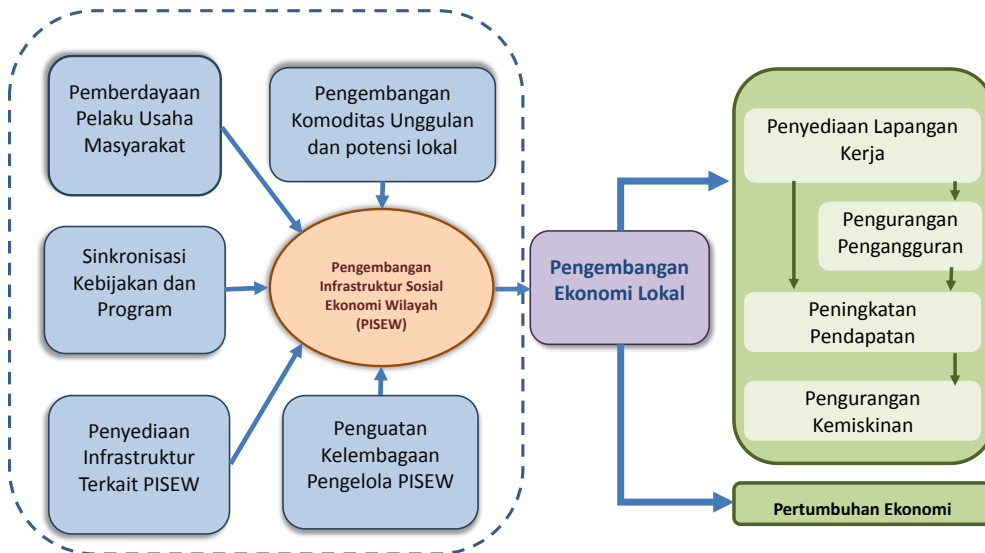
Pemberdayaan Pelaku Usaha Masyarakat

Pengembangan Komoditas Unggulan dan potensi lokal

Sinkronisasi Kebijakan dan Program

Pengembangan Infrastruktur Sosial Ekonomi Wilayah (PISEW)

Penyediaan Infrastruktur Terkait PISEW

Penguatan Kelembagaan Pengelola PISEW

Pengembangan Ekonomi Lokal

Penyediaan Lapangan Kerja

Pengurangan Pengangguran

Peningkatan Pendapatan

Pengurangan Kemiskinan

Pertumbuhan Ekonomi